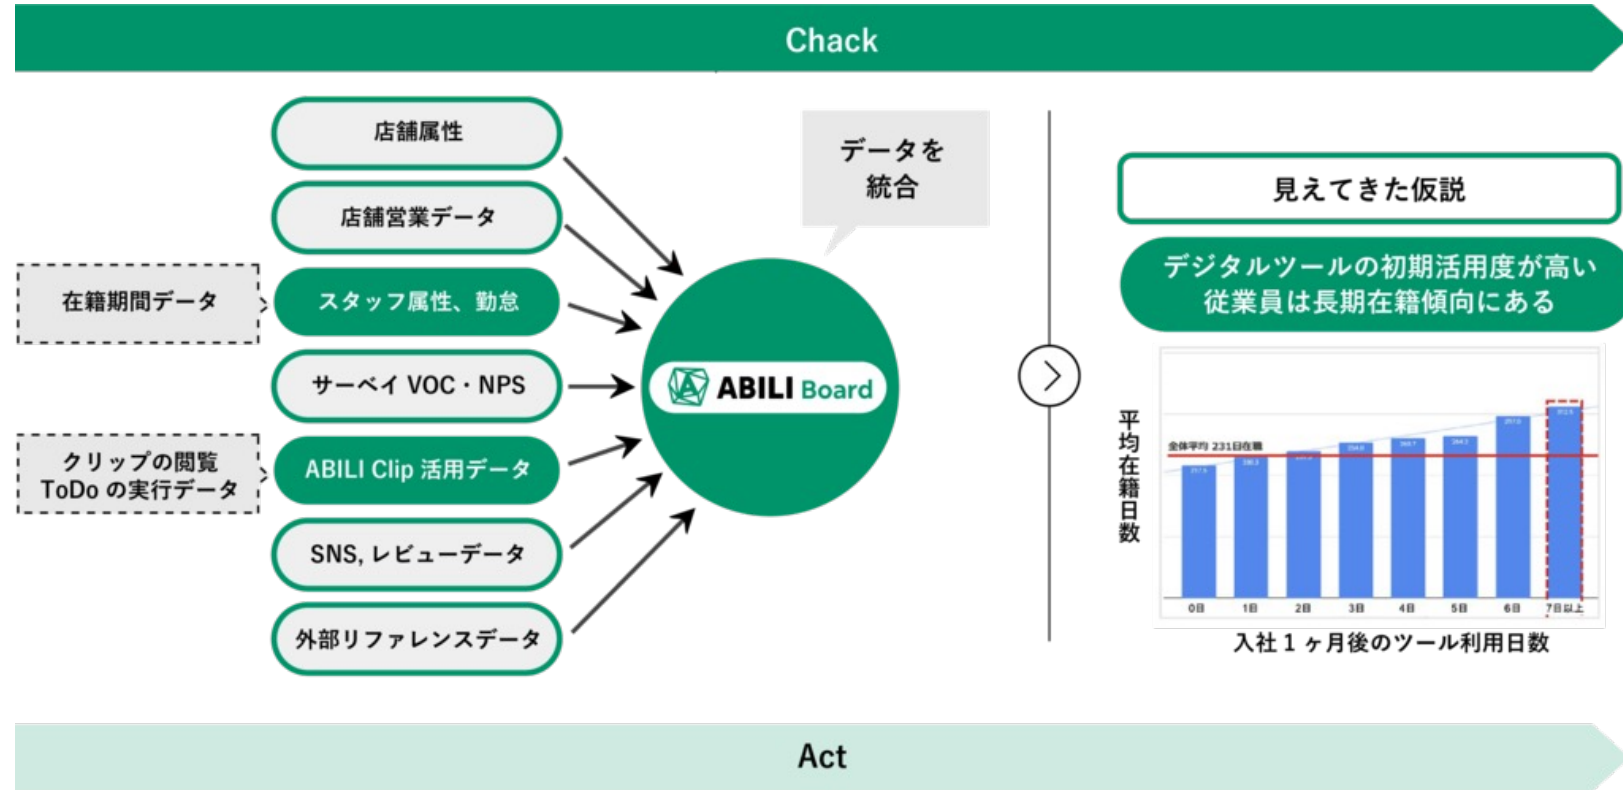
Chack

店舗属性

店舗営業データ

在籍期間データ

スタッフ属性、勤怠

サーベイ VOC・NPS

クリップの閲覧
ToDo の実行データ

ABILI Clip 活用データ

SNS, レビューデータ

外部リファレンスデータ

データを
統合

ABILI Board

見えてきた仮説

デジタルツールの初期活用度が高い
従業員は長期在籍傾向にある

平均在籍日数

全体平均 231日在籍

| 0日 | 1日 | 2日 | 3日 | 4日 | 5日 | 6日 | 7日以上 |
|---|---|---|---|---|---|---|---|
| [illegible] | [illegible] | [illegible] | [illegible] | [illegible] | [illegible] | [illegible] | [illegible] |

入社１ヶ月後のツール利用日数

Act